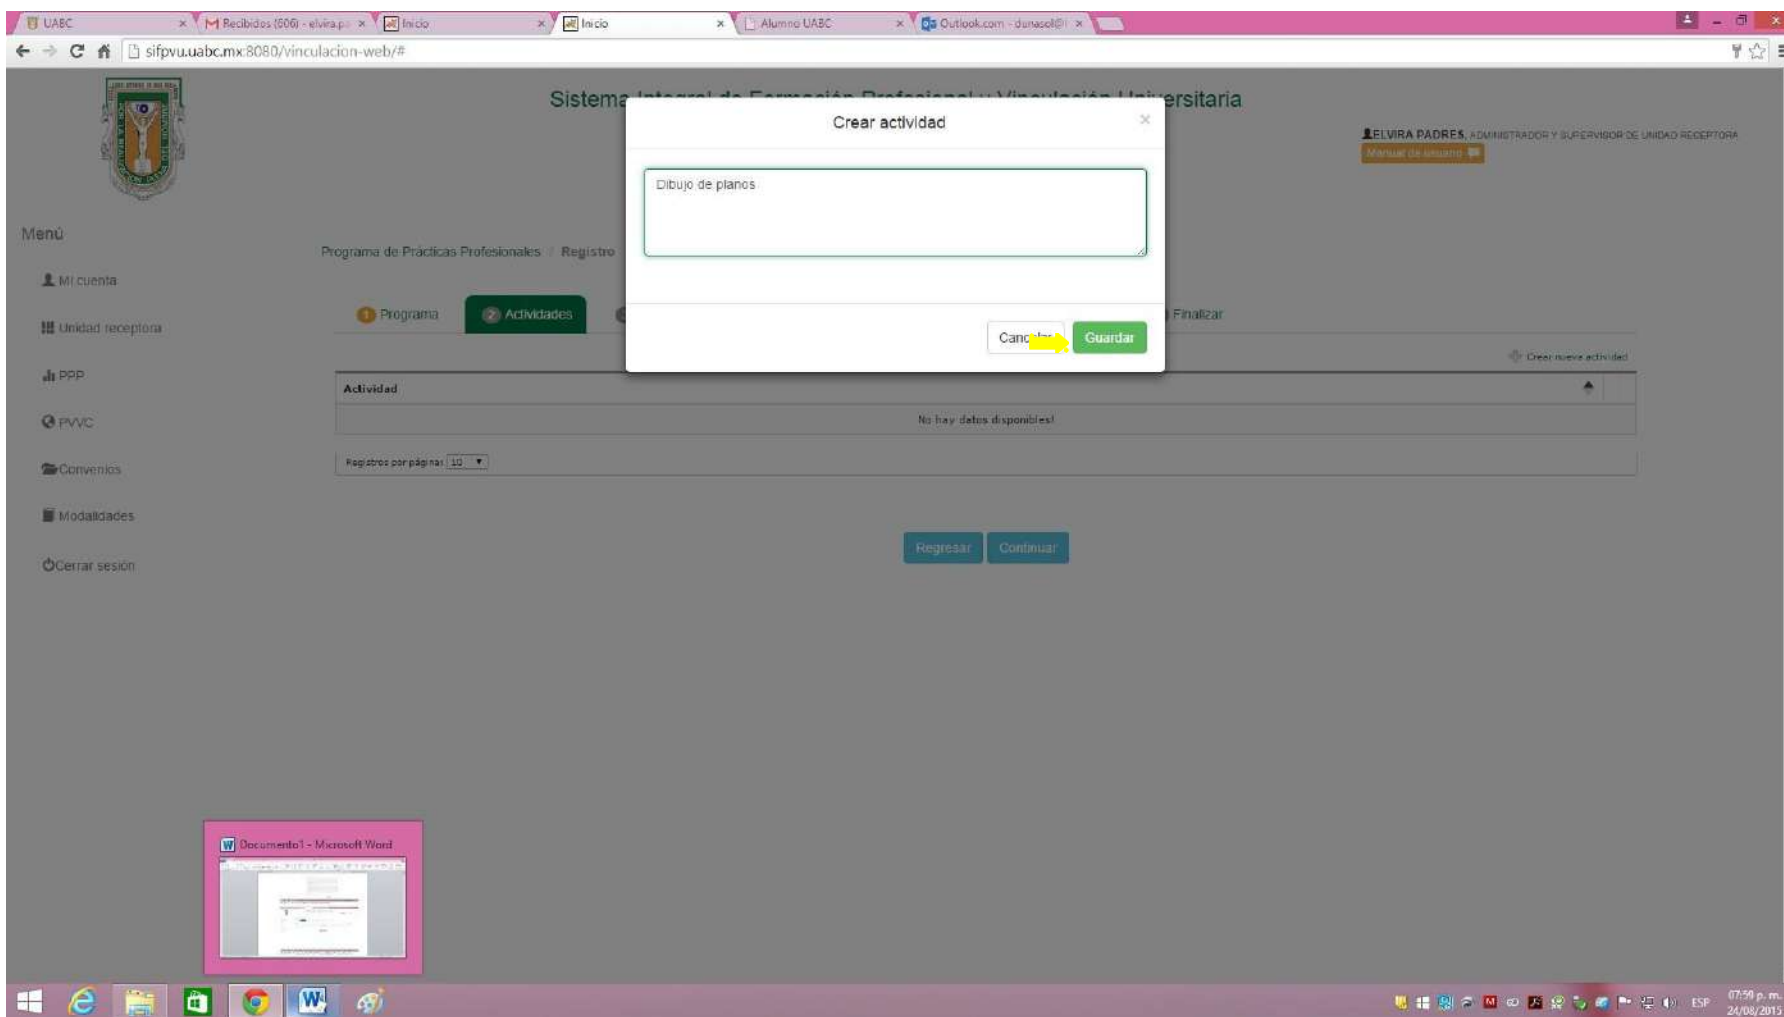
UABC × Recibidos (606) - elvira.p × Inicio × Inicio × Alumno UABC × Outlook.com - dunasol@ ×

sifpvu.uabc.mx:8080/vinculacion-web/#

Sistema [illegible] ersitaria

ELVIRA PADRES, ADMINISTRADOR Y SUPERVISOR DE UNIDAD RECEPTORA
Manual de usuario

Menú

Mi cuenta

Unidad receptora

PPP

PVVC

Convenios

Modalidades

Cerrar sesión

Programa de Prácticas Profesionales / Registro

1 Programa 2 Actividades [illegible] Finalizar

Crear nueva actividad

| Actividad |
|---|
| No hay datos disponibles! |

Registros por página: 10

Regresar Continuar

Crear actividad

Dibujo de planos

Canc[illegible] Guardar

Documento1 - Microsoft Word

ESP 07:59 p. m. 24/08/2015